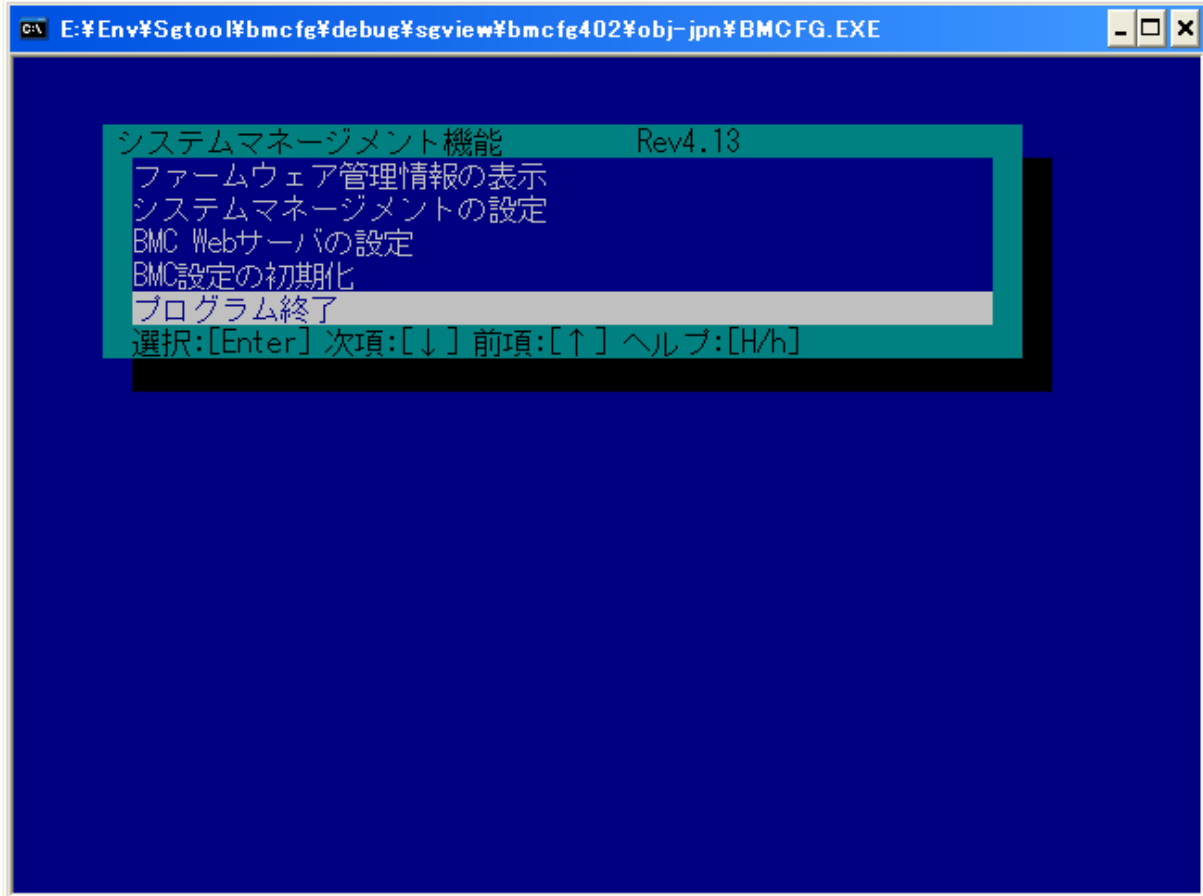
E:¥Env¥Sgtool¥bmcfg¥debug¥sgview¥bmcfg402¥obj-jpn¥BMCFG.EXE

システムマネージメント機能 Rev4.13
ファームウェア管理情報の表示
システムマネージメントの設定
BMC Webサーバの設定
BMC設定の初期化
プログラム終了
選択:[Enter] 次項:[↓] 前項:[↑] ヘルプ:[H/h]